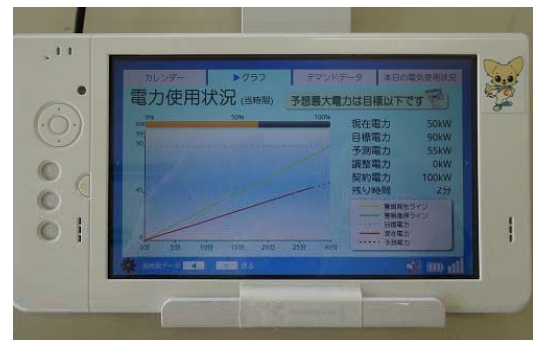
カレンダー ▶グラフ デマンドデータ 本日の電気使用状況

電力使用状況 (当時限) 予想最大電力は目標以下です

0% 50% 100%

現在電力 50kW
目標電力 90kW
予測電力 55kW
調整電力 0kW
契約電力 100kW
残り時間 2分

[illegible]
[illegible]
目標電力
現在電力
予測電力

0分 5分 10分 15分 20分 25分 30分

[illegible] 戻る